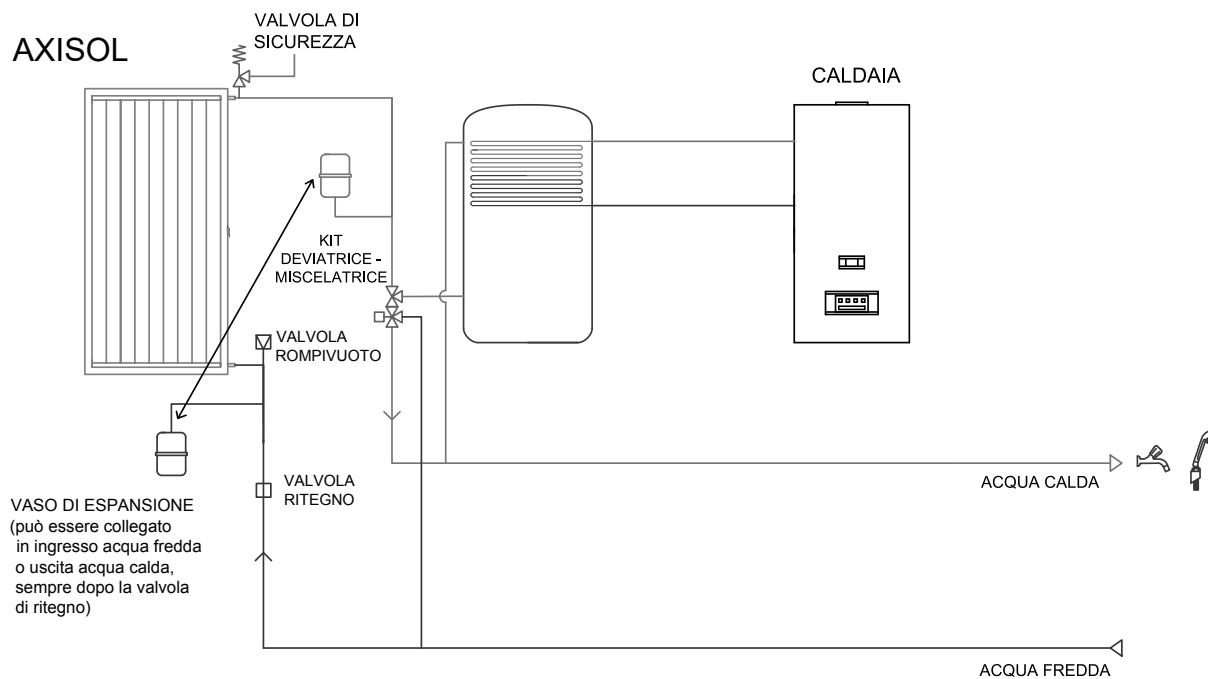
AXISOL

VALVOLA DI SICUREZZA

CALDAIA

KIT DEVIATRICE - MISCELATRICE

VALVOLA ROMPIVUOTO

VALVOLA RITEGNO

VASO DI ESPANSIONE (può essere collegato in ingresso acqua fredda o uscita acqua calda, sempre dopo la valvola di ritegno)

ACQUA CALDA

ACQUA FREDDA